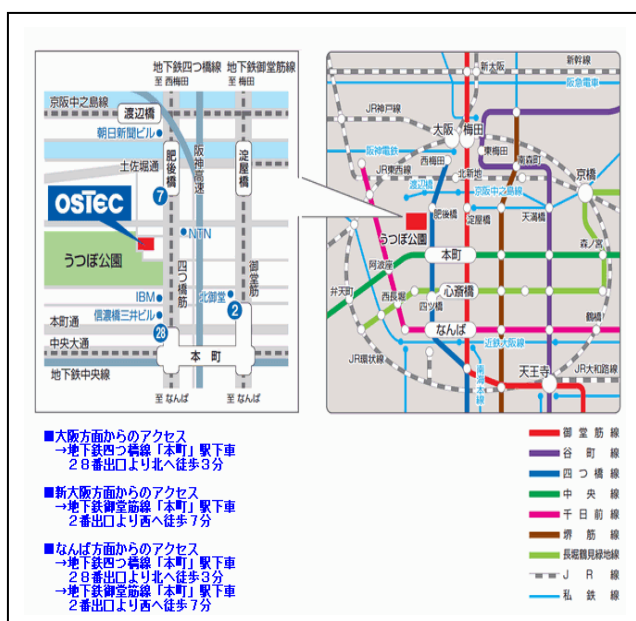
地下鉄四つ橋線 地下鉄御堂筋線
至 西梅田 至 梅田

京阪中之島線
渡辺橋
朝日新聞ビル
土佐堀通
肥後橋
阪神高速
淀屋橋
OSTEC
7
うつぼ公園
NTN
四つ橋筋
御堂筋
IBM
北御堂
2
本町通
信濃橋三井ビル
28
中央大通
本町
地下鉄中央線
至 なんば 至 なんば

新大阪
新大阪
阪急電車
JR神戸線
大阪
梅田
阪神電鉄
東梅田
南森町
西梅田
北新地
京橋
JR東西線
渡辺橋
京阪中之島線
肥後橋
淀屋橋
天満橋
うつぼ公園
森ノ宮
阿波座
本町
弁天町
心斎橋
西長堀
四ツ橋
鶴橋
なんば
近鉄大阪線
JR環状線
南海本線
天王寺
JR大和路線

■大阪方面からのアクセス
→地下鉄四つ橋線「本町」駅下車
28番出口より北へ徒歩3分

■新大阪方面からのアクセス
→地下鉄御堂筋線「本町」駅下車
2番出口より西へ徒歩7分

■なんば方面からのアクセス
→地下鉄四つ橋線「本町」駅下車
28番出口より北へ徒歩3分
→地下鉄御堂筋線「本町」駅下車
2番出口より西へ徒歩7分

御堂筋線
谷町線
四つ橋線
中央線
千日前線
堺筋線
長堀鶴見緑地線
JR線
私鉄線